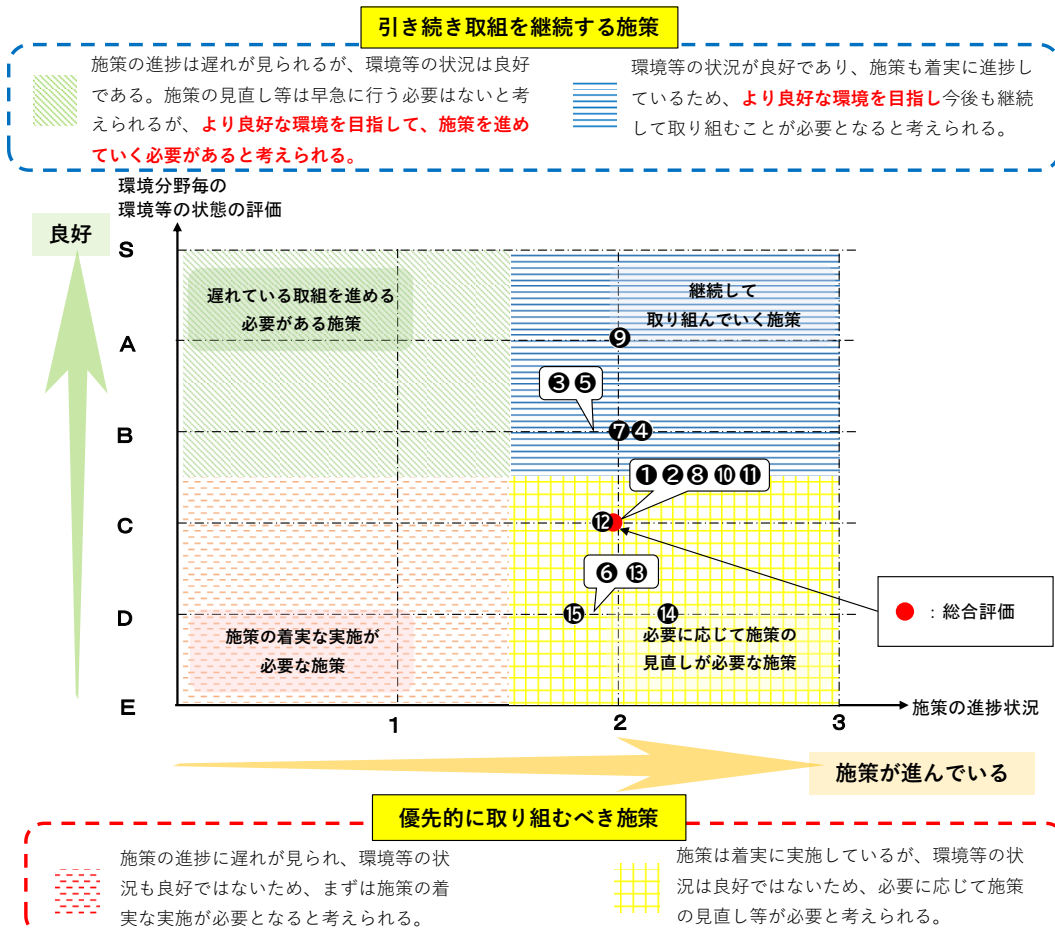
引き続き取組を継続する施策

施策の進捗は遅れが見られるが、環境等の状況は良好である。施策の見直し等は早急に行う必要はないと考えられるが、より良好な環境を目指して、施策を進めていく必要があると考えられる。

環境等の状況が良好であり、施策も着実に進捗しているため、より良好な環境を目指し今後も継続して取り組むことが必要となると考えられる。

環境分野毎の環境等の状態の評価

良好

S
A
B
C
D
E

遅れている取組を進める必要がある施策

継続して取り組んでいく施策

❾

❸❺

❼❹

❶❷❽❿⓫

⓬

❻⓭

⓯ ⓮

施策の着実な実施が必要な施策

必要に応じて施策の見直しが必要な施策

●：総合評価

1
2
3

施策の進捗状況

施策が進んでいる

優先的に取り組むべき施策

施策の進捗に遅れが見られ、環境等の状況も良好ではないため、まずは施策の着実な実施が必要となると考えられる。

施策は着実に実施しているが、環境等の状況は良好ではないため、必要に応じて施策の見直し等が必要と考えられる。